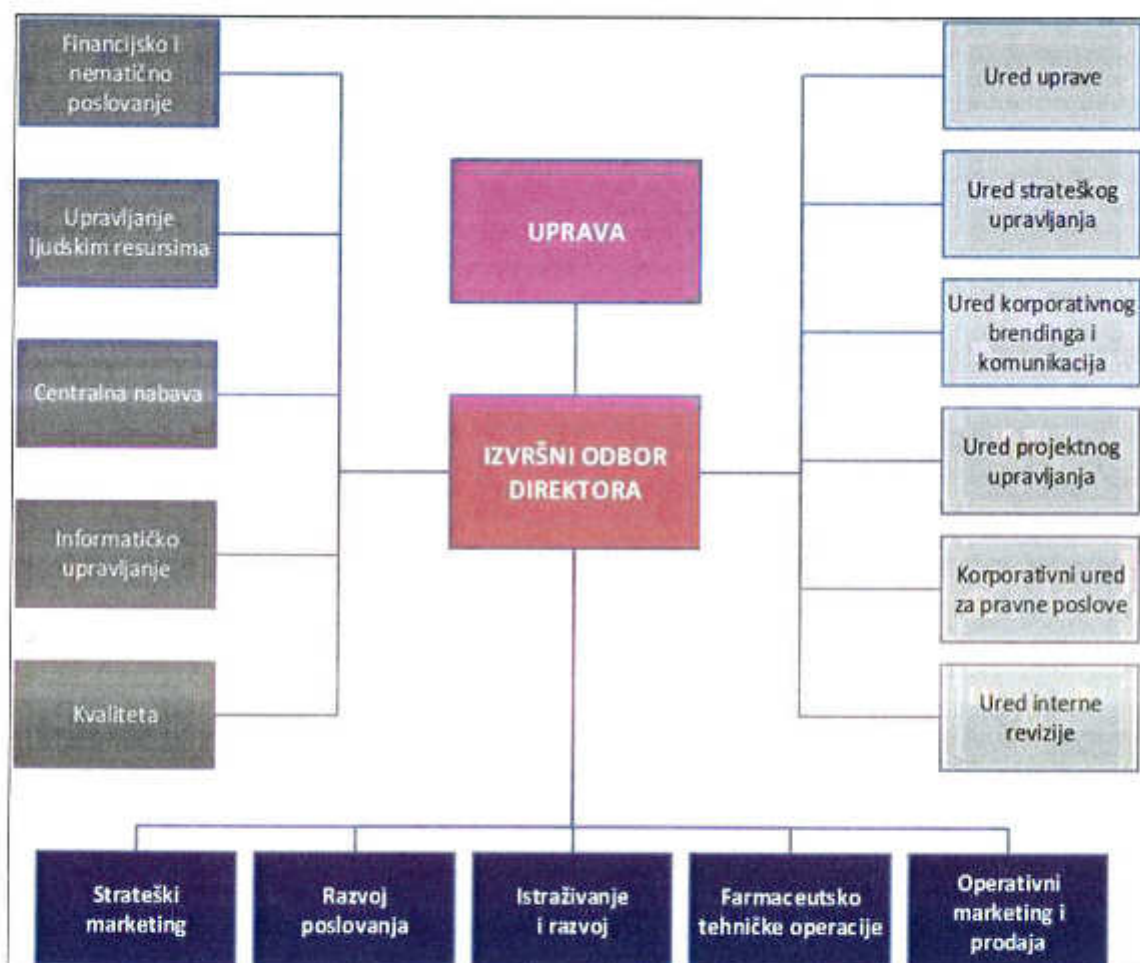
Financijsko i nematično poslovanje

Upravljanje ljudskim resursima

Centralna nabava

Informatičko upravljanje

Kvaliteta

UPRAVA

IZVRŠNI ODBOR DIREKTORA

Ured uprave

Ured strateškog upravljanja

Ured korporativnog brendinga i komunikacija

Ured projektnog upravljanja

Korporativni ured za pravne poslove

Ured interne revizije

Strateški marketing

Razvoj poslovanja

Istraživanje i razvoj

Farmaceutsko tehničke operacije

Operativni marketing i prodaja